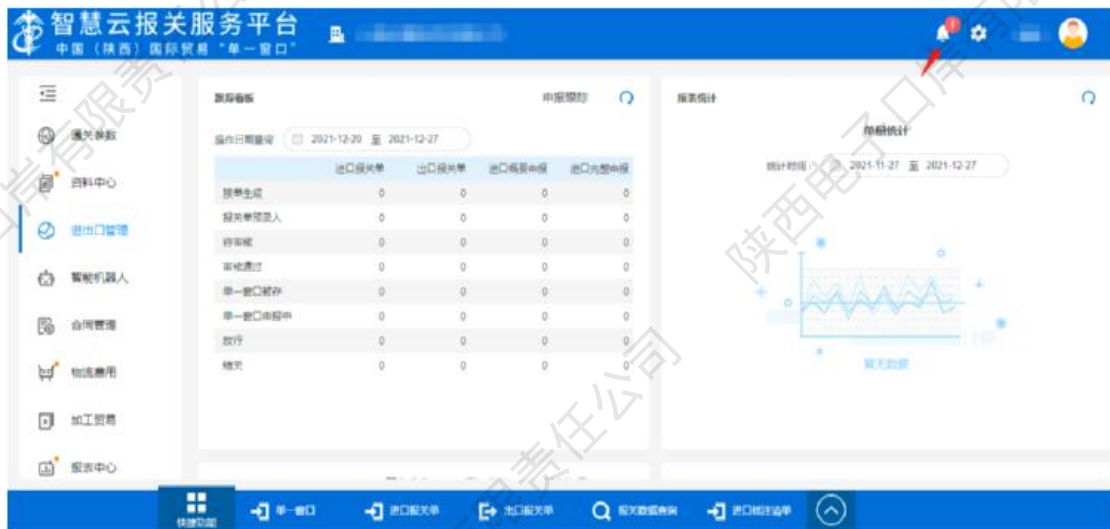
智慧云报关服务平台
中国（陕西）国际贸易"单一窗口"

数据看板
申报预警
操作日期查询 2021-12-20 至 2021-12-27

|  | 进口报关单 | 出口报关单 | 进口概要申报 | 进口完整申报 |
|---|---|---|---|---|
| 报单生成 | 0 | 0 | 0 | 0 |
| 报关单预录入 | 0 | 0 | 0 | 0 |
| 待审核 | 0 | 0 | 0 | 0 |
| 审核通过 | 0 | 0 | 0 | 0 |
| 单一窗口暂存 | 0 | 0 | 0 | 0 |
| 单一窗口申报中 | 0 | 0 | 0 | 0 |
| 放行 | 0 | 0 | 0 | 0 |
| 结关 | 0 | 0 | 0 | 0 |

报表统计
单据统计
统计时间 2021-11-27 至 2021-12-27
暂无数据

通关参数
资料中心
进出口管理
智能机器人
合同管理
物流费用
加工贸易
报表中心

快捷功能
单一窗口
进口报关单
出口报关单
报关数据查询
进口核注清单

陕西电子口岸有限责任公司